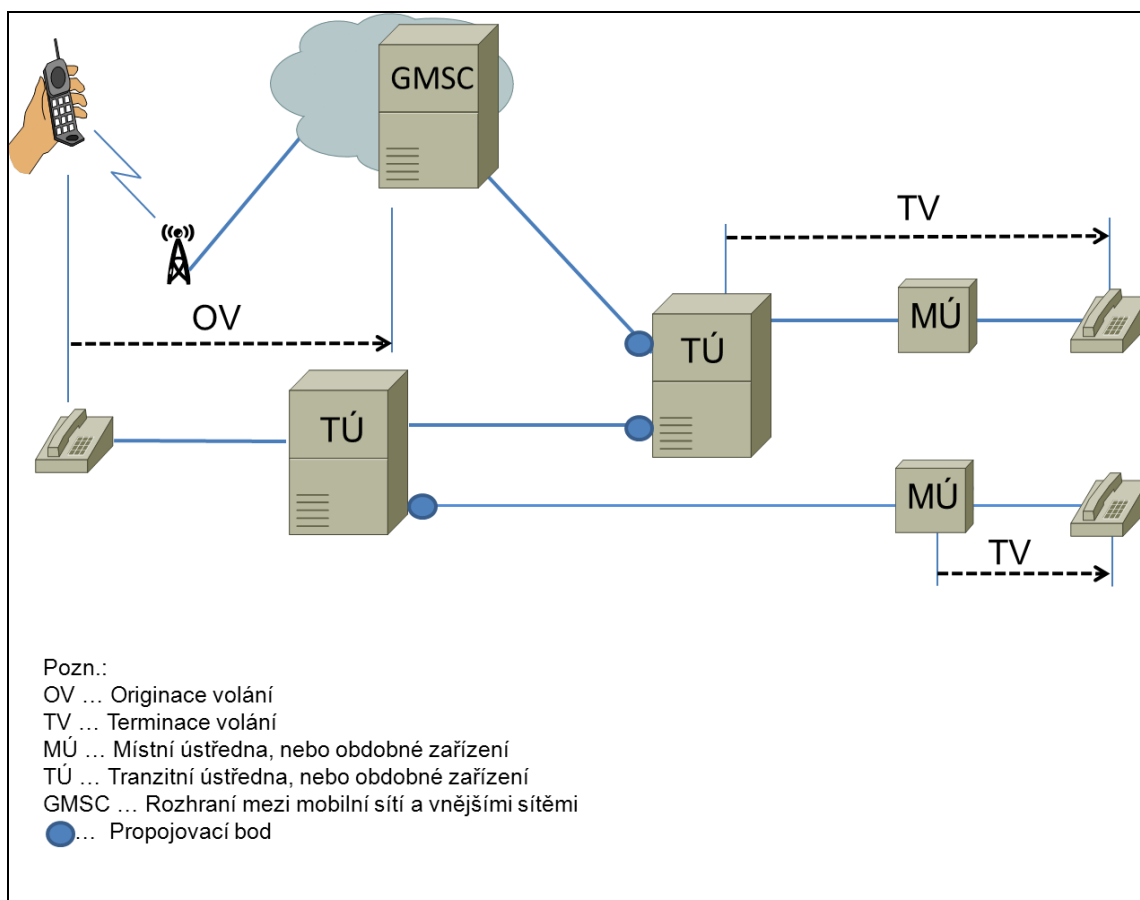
GMSC

TV

OV

TÚ

MÚ

TÚ

MÚ

TV

Pozn.:
OV … Originace volání
TV … Terminace volání
MÚ … Místní ústředna, nebo obdobné zařízení
TÚ … Tranzitní ústředna, nebo obdobné zařízení
GMSC … Rozhraní mezi mobilní sítí a vnějšími sítěmi
… Propojovací bod